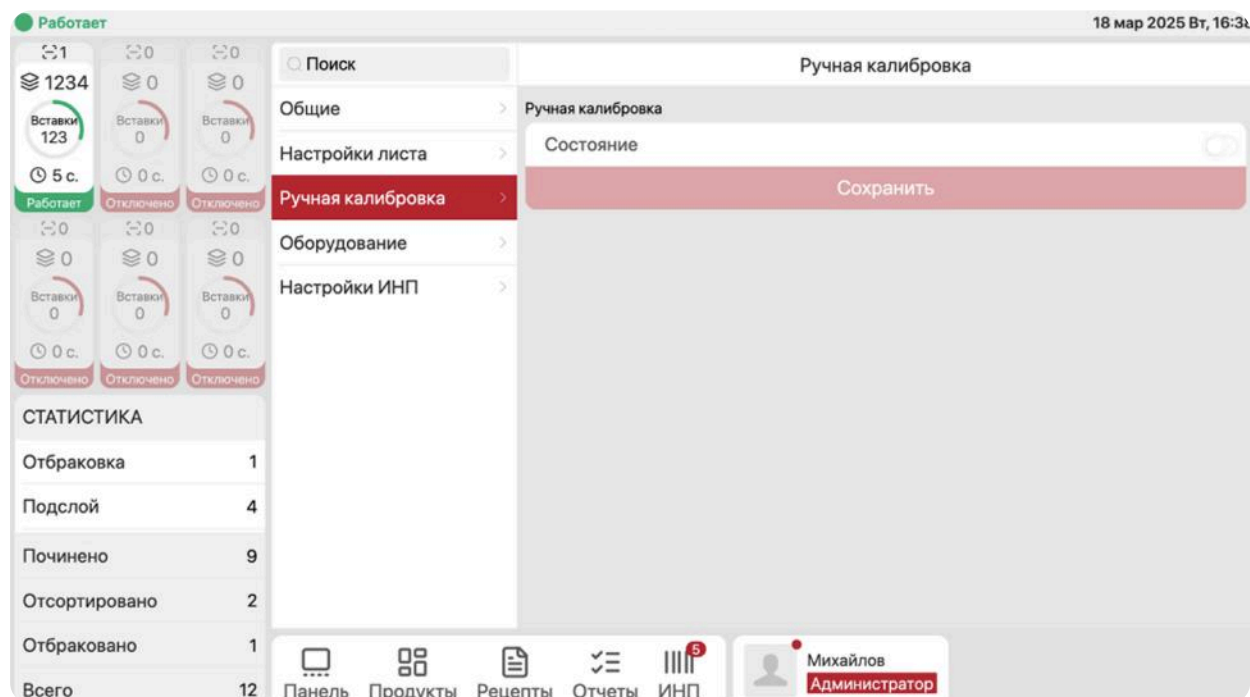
Работает

18 мар 2025 Вт, 16:3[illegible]

1
1234
Вставки
123
5 с.
Работает

0
0
Вставки
0
0 с.
Отключено

0
0
Вставки
0
0 с.
Отключено

0
0
Вставки
0
0 с.
Отключено

0
0
Вставки
0
0 с.
Отключено

0
0
Вставки
0
0 с.
Отключено

СТАТИСТИКА

| | |
|---|---|
| Отбраковка | 1 |
| Подслой | 4 |
| Починено | 9 |
| Отсортировано | 2 |
| Отбраковано | 1 |
| Всего | 12 |

Поиск

Общие
Настройки листа
Ручная калибровка
Оборудование
Настройки ИНП

Ручная калибровка

Ручная калибровка
Состояние
Сохранить

Панель Продукты Рецепты Отчеты ИНП 5

Михайлов
Администратор